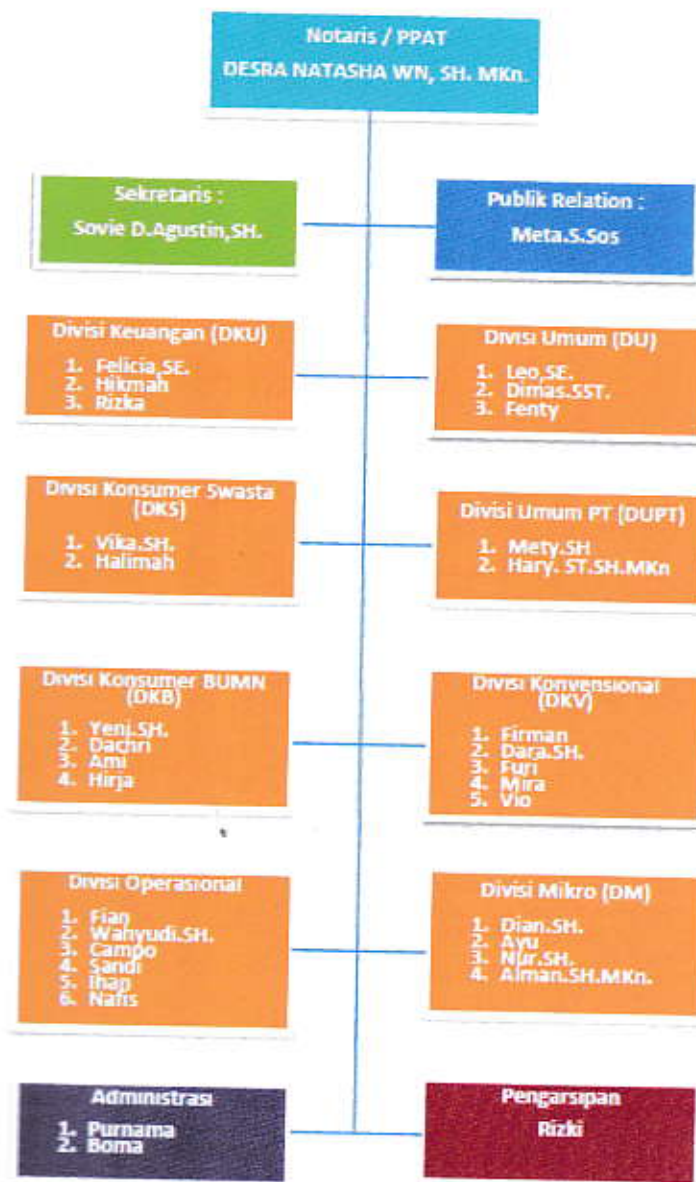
Notaris / PPAT
DESRA NATASHA WN, SH. MKn.

Sekretaris :
Sovie D.Agustin,SH.

Publik Relation :
Meta.S.Sos

Divisi Keuangan (DKU)
1. Felicia,SE.
2. Hikmah
3. Rizka

Divisi Umum (DU)
1. Leo,SE.
2. Dimas.SST.
3. Fenty

Divisi Konsumer Swasta (DKS)
1. Vika.SH.
2. Halimah

Divisi Umum PT (DUPT)
1. Mety.SH
2. Hary. ST.SH.MKn

Divisi Konsumer BUMN (DKB)
1. Yeni.SH.
2. Dachri
3. Ami
4. Hirja

Divisi Konvensional (DKV)
1. Firman
2. Dara.SH.
3. Furi
4. Mira
5. Vio

Divisi Operasional
1. Fian
2. Wahyudi.SH.
3. Campo
4. Sandi
5. Ihan
6. Nafis

Divisi Mikro (DM)
1. Dian.SH.
2. Ayu
3. Nur.SH.
4. Alman.SH.MKn.

Administrasi
1. Purnama
2. Boma

Pengarsipan
Rizki